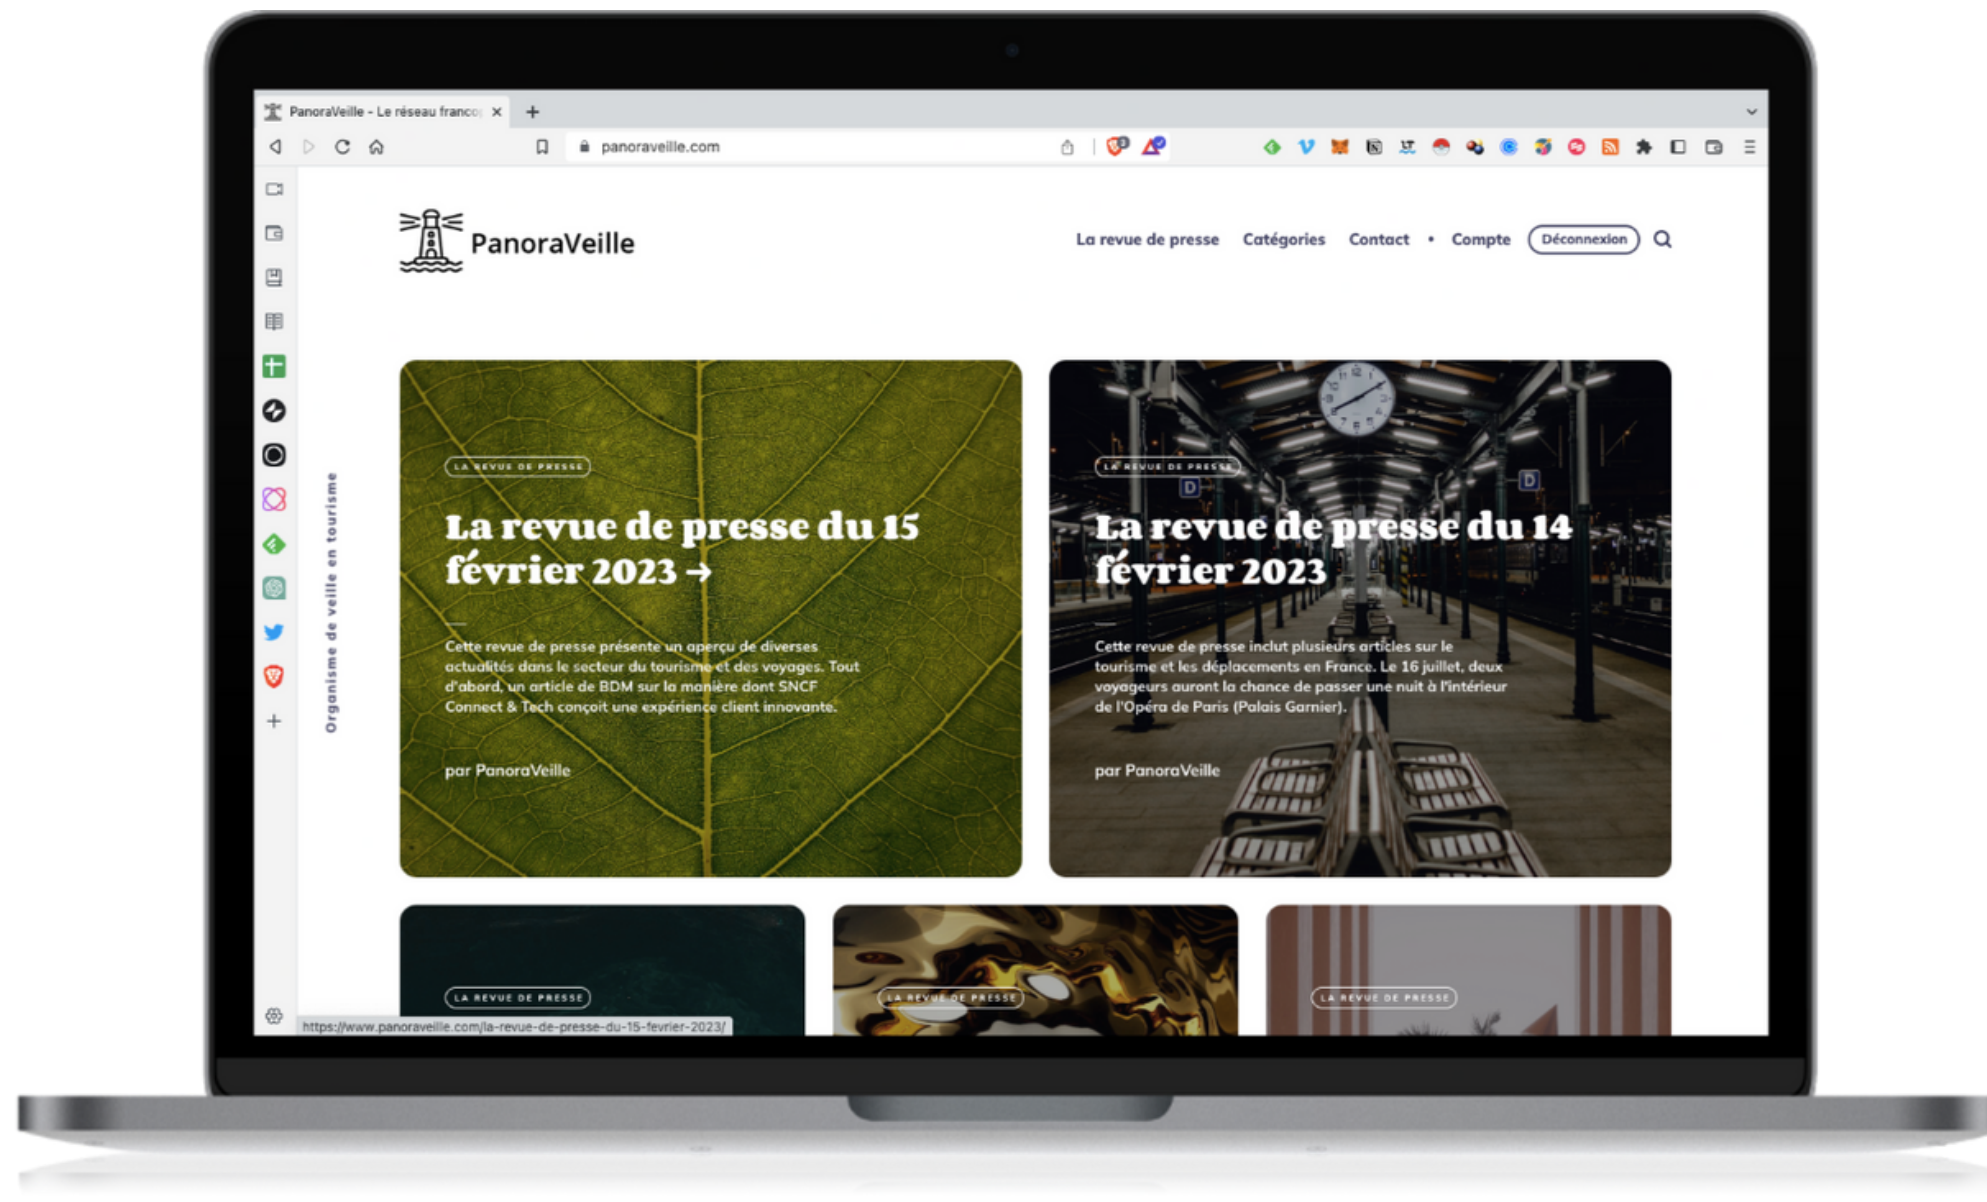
PanoraVeille - Le réseau franco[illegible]

panoraveille.com

PanoraVeille

La revue de presse Catégories Contact • Compte Déconnexion

Organisme de veille en tourisme

LA REVUE DE PRESSE

La revue de presse du 15 février 2023 →

Cette revue de presse présente un aperçu de diverses actualités dans le secteur du tourisme et des voyages. Tout d'abord, un article de BDM sur la manière dont SNCF Connect & Tech conçoit une expérience client innovante.

par PanoraVeille

LA REVUE DE PRESSE

La revue de presse du 14 février 2023

Cette revue de presse inclut plusieurs articles sur le tourisme et les déplacements en France. Le 16 juillet, deux voyageurs auront la chance de passer une nuit à l'intérieur de l'Opéra de Paris (Palais Garnier).

par PanoraVeille

LA REVUE DE PRESSE

LA REVUE DE PRESSE

LA REVUE DE PRESSE

https://www.panoraveille.com/la-revue-de-presse-du-15-fevrier-2023/